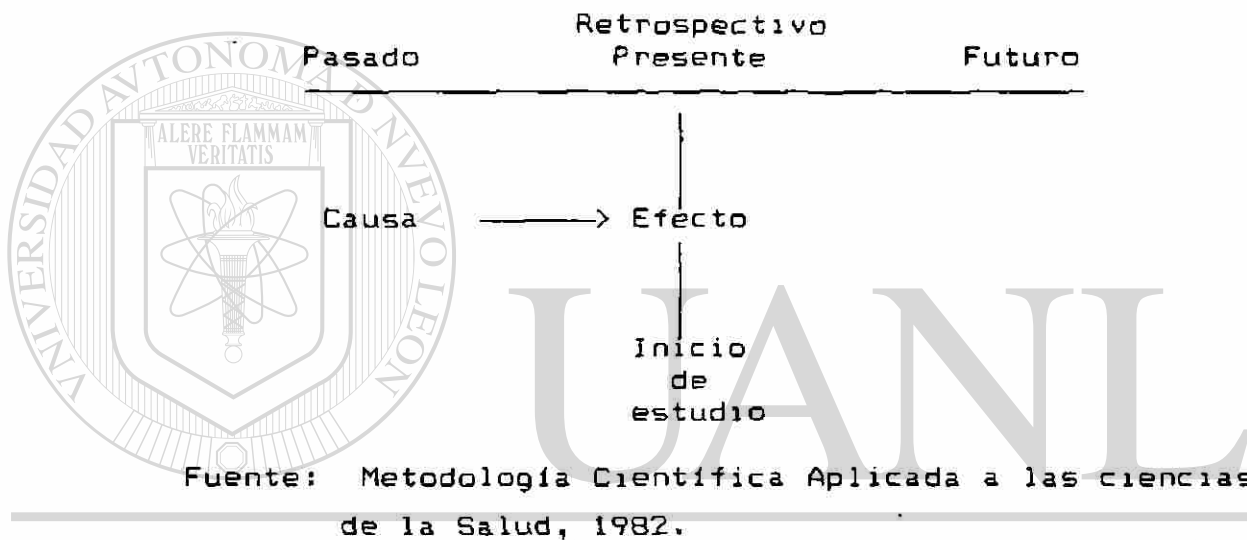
Retrospectivo

Pasado | Presente | Futuro

Causa ——> Efecto

Inicio de estudio

Fuente: Metodología Científica Aplicada a las ciencias de la Salud, 1982.

UNIVERSIDAD AUTÓNOMA DE NUEVO LEÓN

ALERE FLAMMAM VERITATIS

UANL